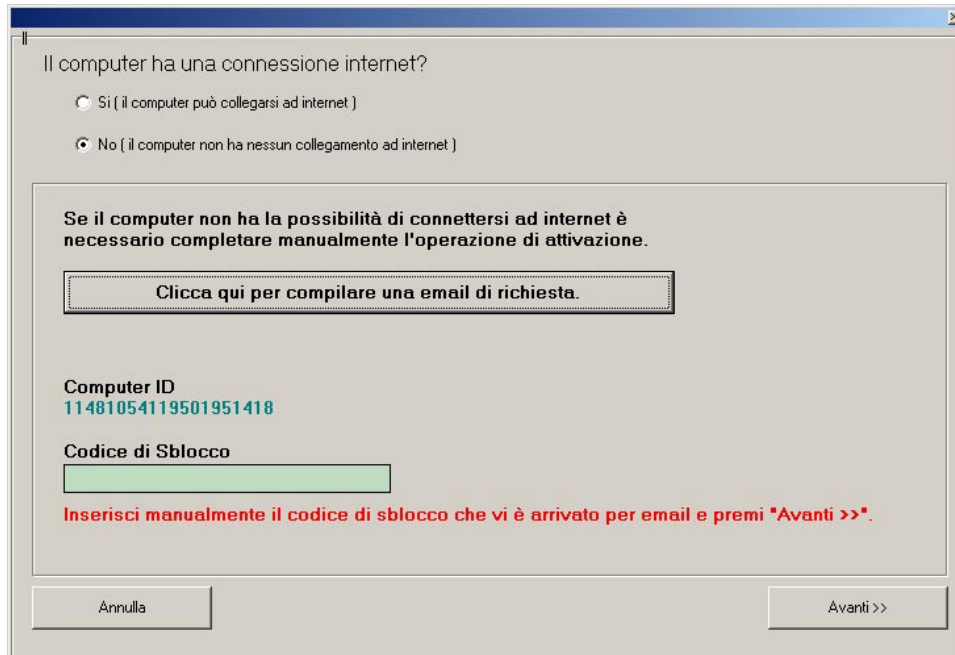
Il computer ha una connessione internet?

Si ( il computer può collegarsi ad internet )

No ( il computer non ha nessun collegamento ad internet )

Se il computer non ha la possibilità di connettersi ad internet è necessario completare manualmente l'operazione di attivazione.

Clicca qui per compilare una email di richiesta.

Computer ID
11481054119501951418

Codice di Sblocco

Inserisci manualmente il codice di sblocco che vi è arrivato per email e premi "Avanti >>".

Annulla

Avanti >>